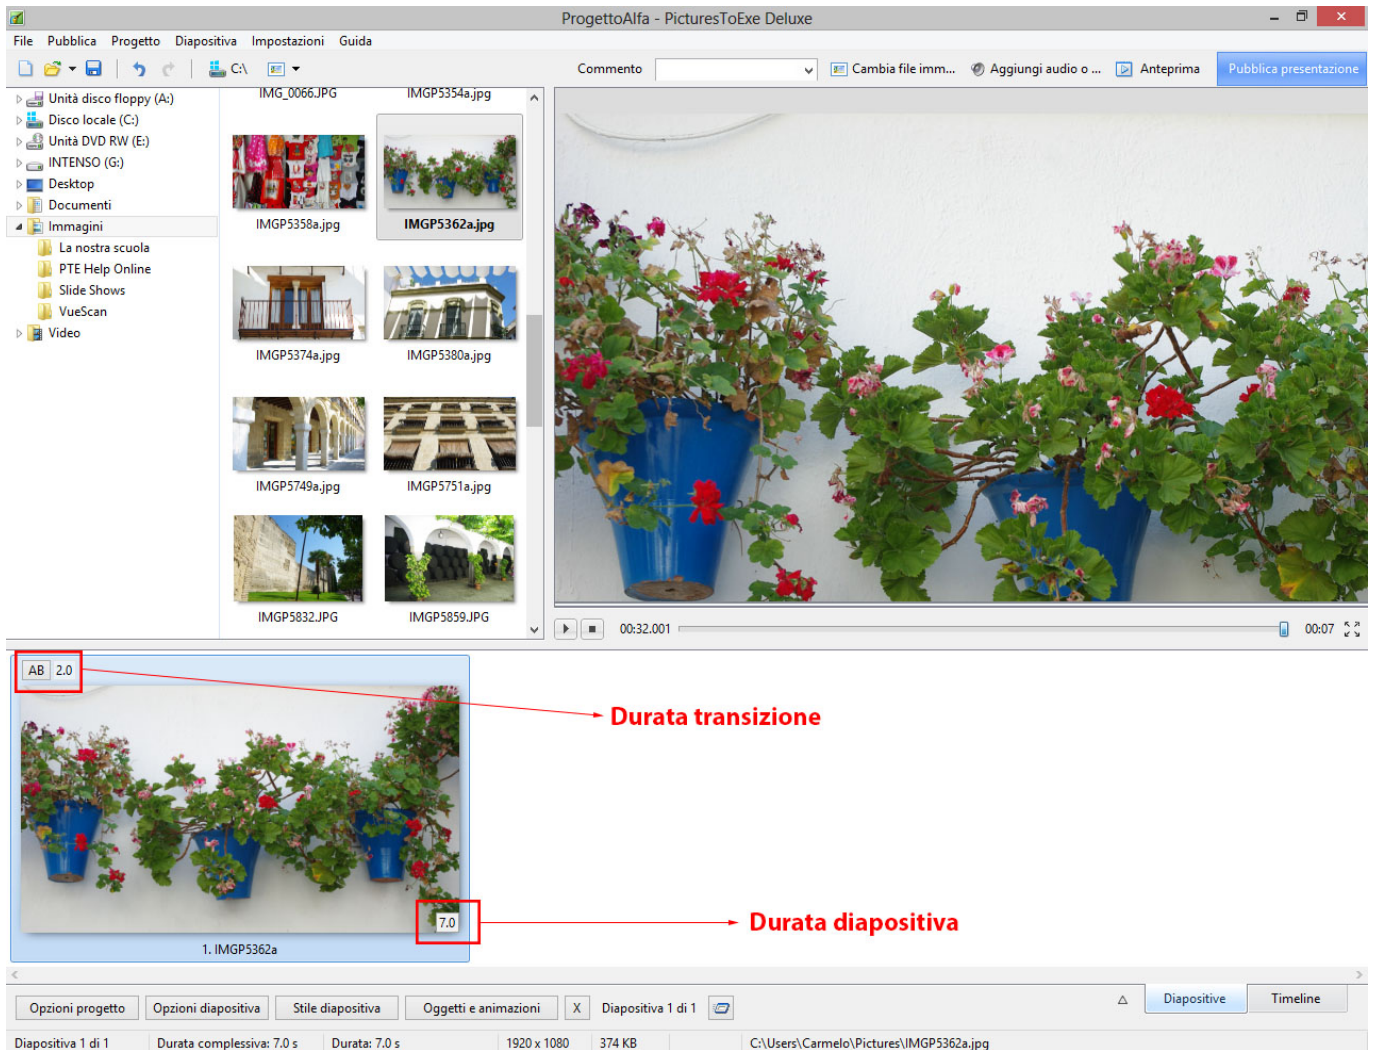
ProgettoAlfa - PicturesToExe Deluxe

File Pubblica Progetto Diapositiva Impostazioni Guida

C:\

Commento

Cambia file imm... Aggiungi audio o ... Anteprima Pubblica presentazione

Unità disco floppy (A:)
Disco locale (C:)
Unità DVD RW (E:)
INTENSO (G:)
Desktop
Documenti
Immagini
La nostra scuola
PTE Help Online
Slide Shows
VueScan
Video

IMG_0066.JPG
IMGP5354a.jpg
IMGP5358a.jpg
IMGP5362a.jpg
IMGP5374a.jpg
IMGP5380a.jpg
IMGP5749a.jpg
IMGP5751a.jpg
IMGP5832.JPG
IMGP5859.JPG

00:32.001
00:07

AB 2.0

Durata transizione

7.0

1. IMGP5362a

Durata diapositiva

Opzioni progetto
Opzioni diapositiva
Stile diapositiva
Oggetti e animazioni
X
Diapositiva 1 di 1
Diapositive
Timeline

Diapositiva 1 di 1
Durata complessiva: 7.0 s
Durata: 7.0 s
1920 x 1080
374 KB
C:\Users\Carmelo\Pictures\IMGP5362a.jpg